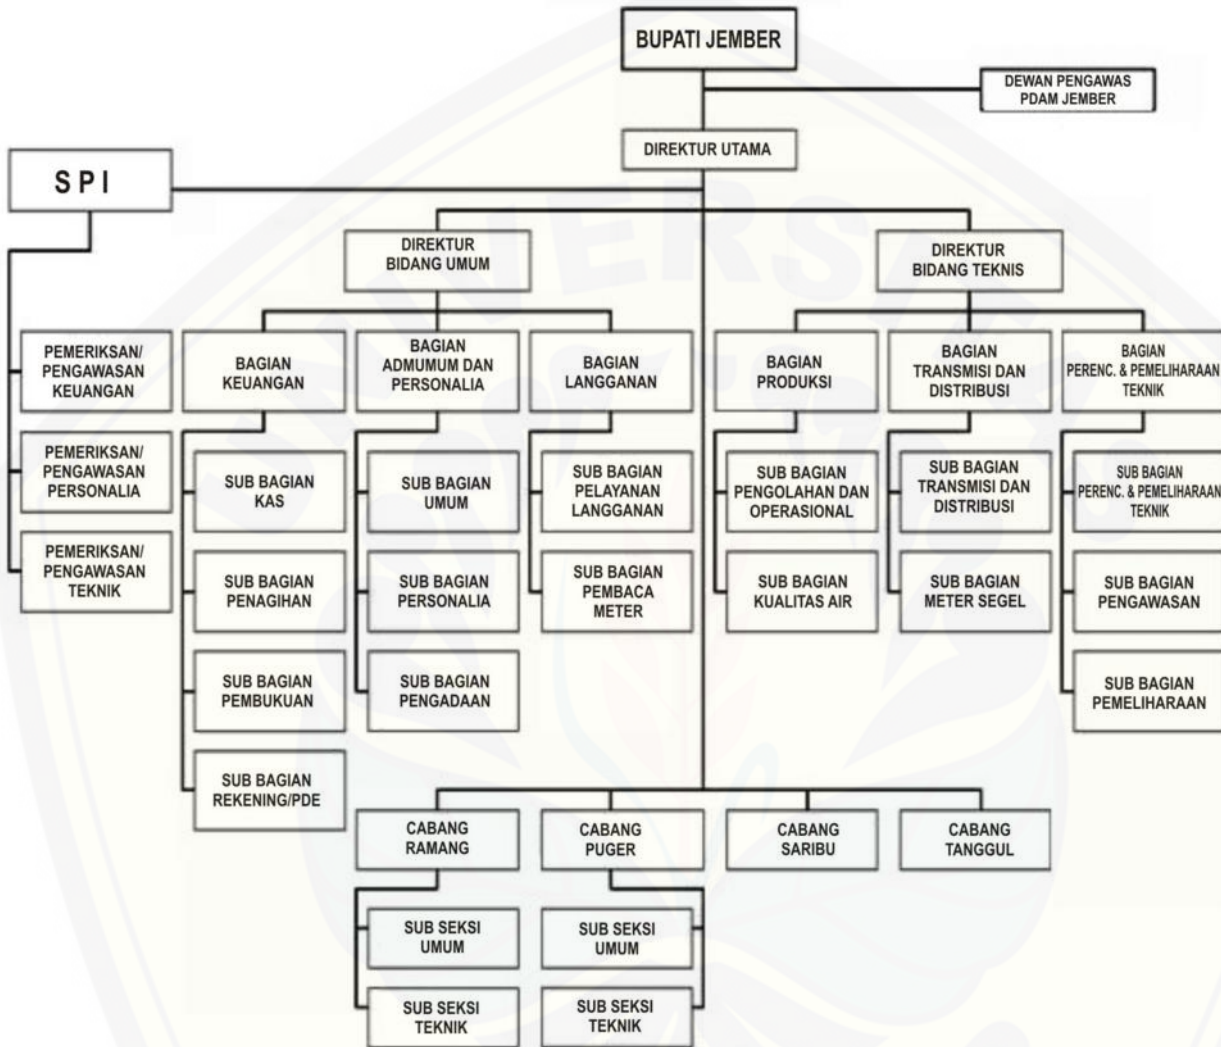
BUPATI JEMBER

DEWAN PENGAWAS PDAM JEMBER

DIREKTUR UTAMA

S P I

DIREKTUR BIDANG UMUM

DIREKTUR BIDANG TEKNIS

PEMERIKSAN/ PENGAWASAN KEUANGAN

PEMERIKSAN/ PENGAWASAN PERSONALIA

PEMERIKSAN/ PENGAWASAN TEKNIK

BAGIAN KEUANGAN

SUB BAGIAN KAS

SUB BAGIAN PENAGIHAN

SUB BAGIAN PEMBUKUAN

SUB BAGIAN REKENING/PDE

BAGIAN ADMUMUM DAN PERSONALIA

SUB BAGIAN UMUM

SUB BAGIAN PERSONALIA

SUB BAGIAN PENGADAAN

BAGIAN LANGGANAN

SUB BAGIAN PELAYANAN LANGGANAN

SUB BAGIAN PEMBACA METER

BAGIAN PRODUKSI

SUB BAGIAN PENGOLAHAN DAN OPERASIONAL

SUB BAGIAN KUALITAS AIR

BAGIAN TRANSMISI DAN DISTRIBUSI

SUB BAGIAN TRANSMISI DAN DISTRIBUSI

SUB BAGIAN METER SEGEL

BAGIAN PERENC. & PEMELIHARAAN TEKNIK

SUB BAGIAN PERENC. & PEMELIHARAAN TEKNIK

SUB BAGIAN PENGAWASAN

SUB BAGIAN PEMELIHARAAN

CABANG RAMANG

CABANG PUGER

CABANG SARIBU

CABANG TANGGUL

SUB SEKSI UMUM

SUB SEKSI TEKNIK

SUB SEKSI UMUM

SUB SEKSI TEKNIK